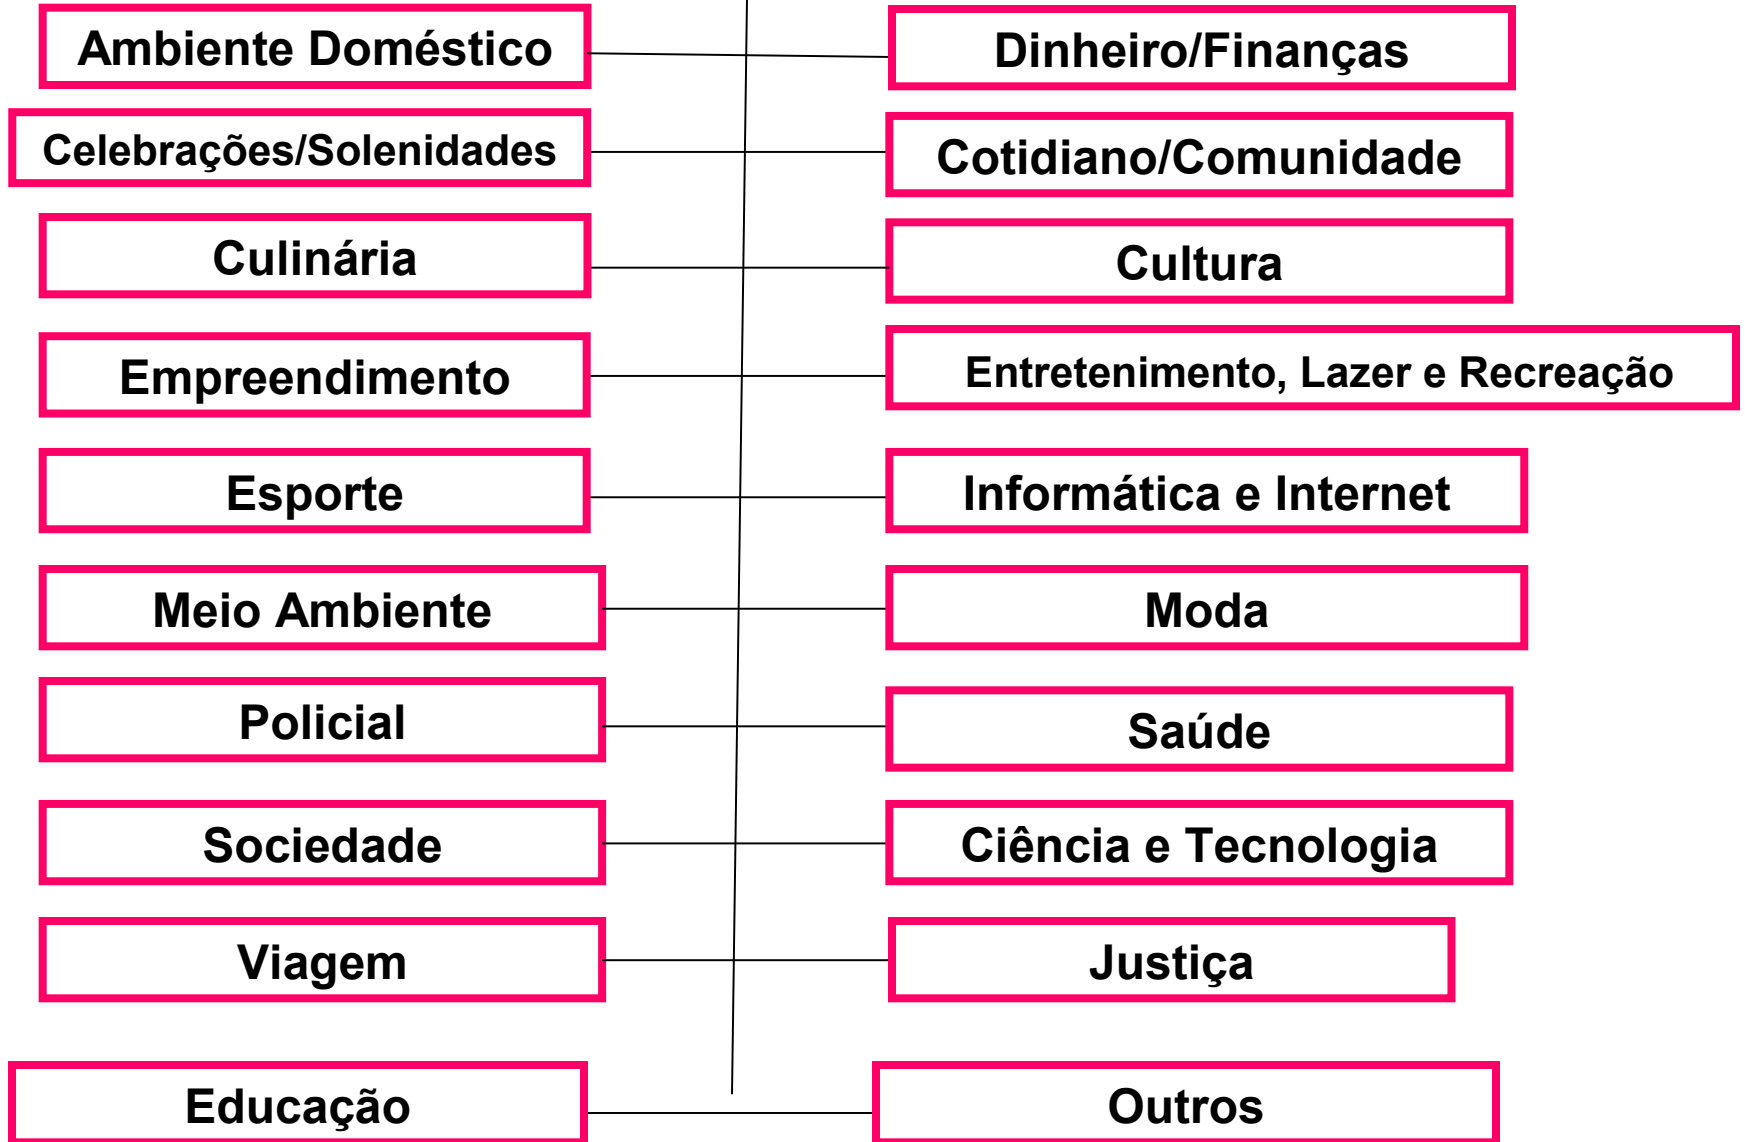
Ambiente Doméstico

Dinheiro/Finanças

Celebrações/Solenidades

Cotidiano/Comunidade

Culinária

Cultura

Empreendimento

Entretenimento, Lazer e Recreação

Esporte

Informática e Internet

Meio Ambiente

Moda

Policial

Saúde

Sociedade

Ciência e Tecnologia

Viagem

Justiça

Educação

Outros